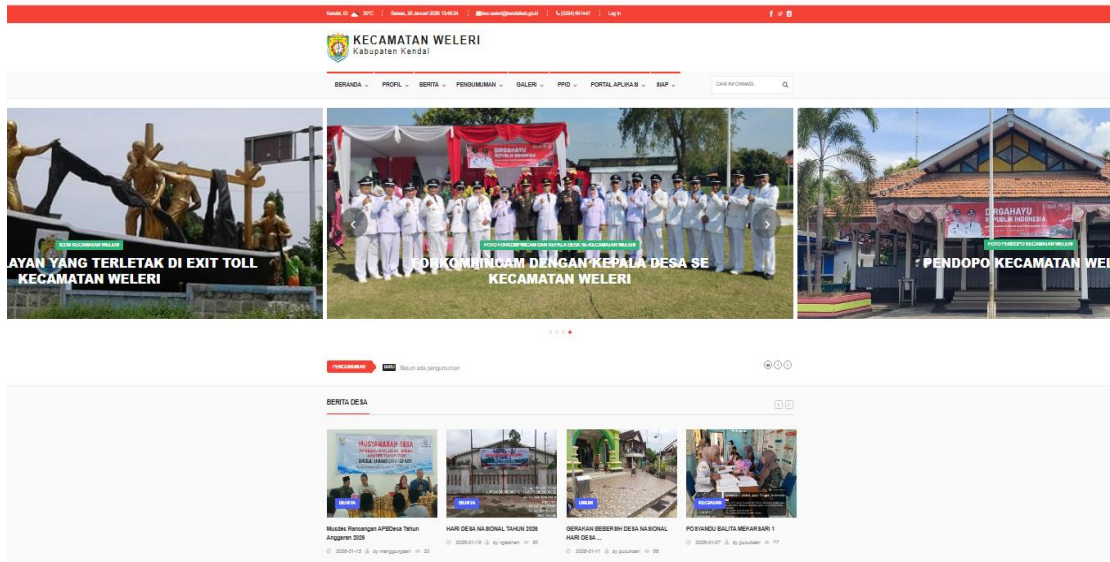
Kendal, ID 32°C | Sabtu, 31 Januari 2026 13:40:24 | kec.weleri@kendalkab.go.id | (0294) 641447 | Log In

KECAMATAN WELERI
Kabupaten Kendal

BERANDA PROFIL BERITA PENGUMUMAN GALERI PPID PORTAL APLIKASI MAP

CARI INFORMASI...

IKON KECAMATAN WELERI
AYAN YANG TERLETAK DI EXIT TOLL KECAMATAN WELERI

FOTO FORKOMPIMCAM DAN KEPALA DESA SE-KECAMATAN WELERI
FORKOMPIMCAM DENGAN KEPALA DESA SE KECAMATAN WELERI

DIRGAHAYU REPUBLIK INDONESIA

FOTO PENDOPO KECAMATAN WELERI
PENDOPO KECAMATAN WEL

PENGUMUMAN INFO Belum ada pengumuman

BERITA DESA

MUSYAWARAH DESA

BERITA
Musdes Rancangan APBDesa Tahun Anggaran 2026
2026-01-13 by menggungsari 32

BERITA
HARI DESA NASIONAL TAHUN 2026
2026-01-13 by ngasinan 65

UMUM
GERAKAN BEBERSIH DESA NASIONAL HARI DESA ...
2026-01-11 by puruhsari 65

KEGIATAN
POSYANDU BALITA MEKARSARI 1
2026-01-07 by puruhsari 77